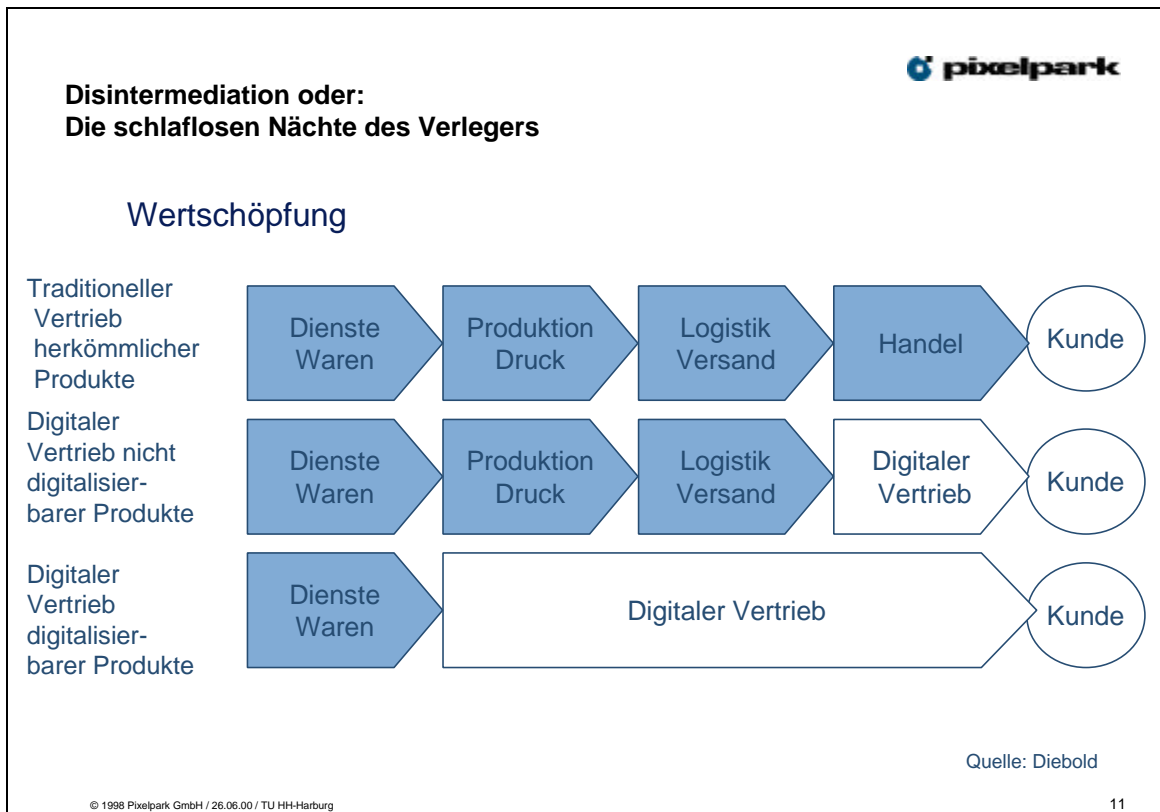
pixelpark

**Disintermediation oder:**
**Die schlaflosen Nächte des Verlegers**

Wertschöpfung

Traditioneller Vertrieb herkömmlicher Produkte

Dienste Waren

Produktion Druck

Logistik Versand

Handel

Kunde

Digitaler Vertrieb nicht digitalisierbarer Produkte

Dienste Waren

Produktion Druck

Logistik Versand

Digitaler Vertrieb

Kunde

Digitaler Vertrieb digitalisierbarer Produkte

Dienste Waren

Digitaler Vertrieb

Kunde

Quelle: Diebold

© 1998 Pixelpark GmbH / 26.06.00 / TU HH-Harburg

11